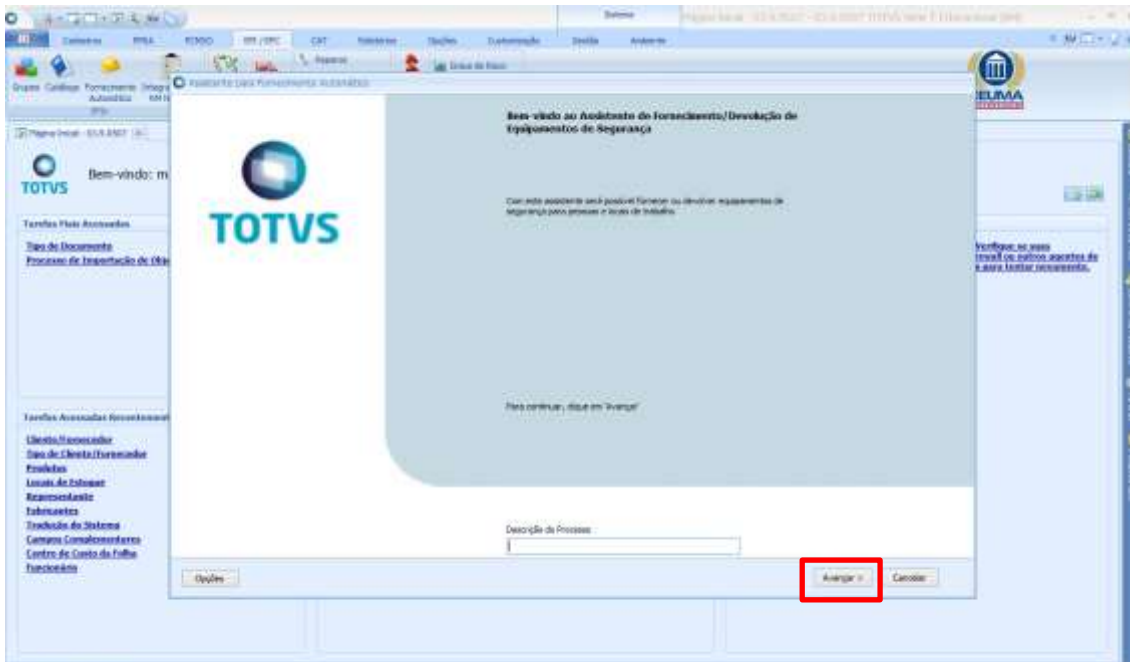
Sistema

Cadastros RHU EPI/EPC CAT Relatórios Opções Customização Gestão Ambiente

Grupos Catálogo Fornecimento Automático

Reparos

Assistente para Fornecimento Automático

Bem-vindo ao Assistente de Fornecimento/Devolução de Equipamentos de Segurança

TOTVS

Com este assistente será possível fornecer ou devolver equipamentos de segurança para pessoas e locais de trabalho.

Para continuar, clique em "Avançar"

Descrição do Processo :

Opções

Avançar >

Cancelar

Página Inicial

TOTVS

Bem-vindo: m

Tarefas Mais Acessadas

Tipo de Documento
Processo de Importação de Obj

Tarefas Acessadas Recentemente

Cliente/Fornecedor
Tipo de Cliente/Fornecedor
Produtos
Locais de Estoque
Representante
Fabricantes
Tradução do Sistema
Campos Complementares
Centro de Custo da Folha
Funcionário

Verifique se seus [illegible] ou outros agentes de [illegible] para tentar novamente.

UMA